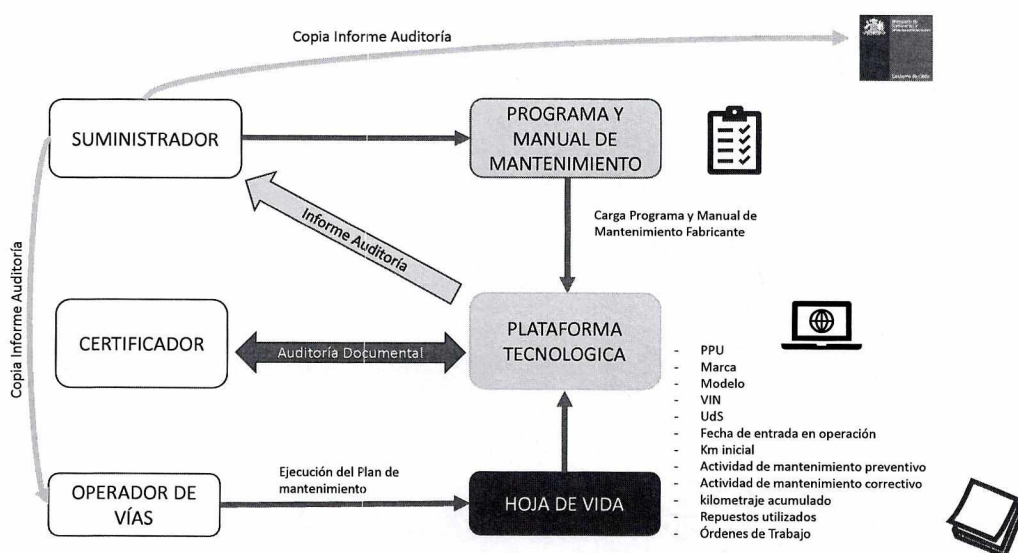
Copia Informe Auditoría

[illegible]

SUMINISTRADOR

PROGRAMA Y MANUAL DE MANTENIMIENTO

Informe Auditoría

Carga Programa y Manual de Mantenimiento Fabricante

Copia Informe Auditoría

CERTIFICADOR

Auditoría Documental

PLATAFORMA TECNOLOGICA

- PPU
- Marca
- Modelo
- VIN
- UdS
- Fecha de entrada en operación
- Km inicial
- Actividad de mantenimiento preventivo
- Actividad de mantenimiento correctivo
- kilometraje acumulado
- Repuestos utilizados
- Órdenes de Trabajo

Ejecución del Plan de mantenimiento

OPERADOR DE VÍAS

HOJA DE VIDA